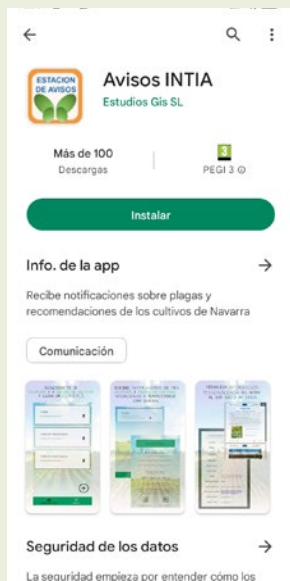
ESTACION DE AVISOS

Avisos INTIA

Estudios Gis SL

Más de 100

Descargas

3

PEGI 3

Instalar

Info. de la app

Recibe notificaciones sobre plagas y recomendaciones de los cultivos de Navarra

Comunicación

Seguridad de los datos

La seguridad empieza por entender cómo los